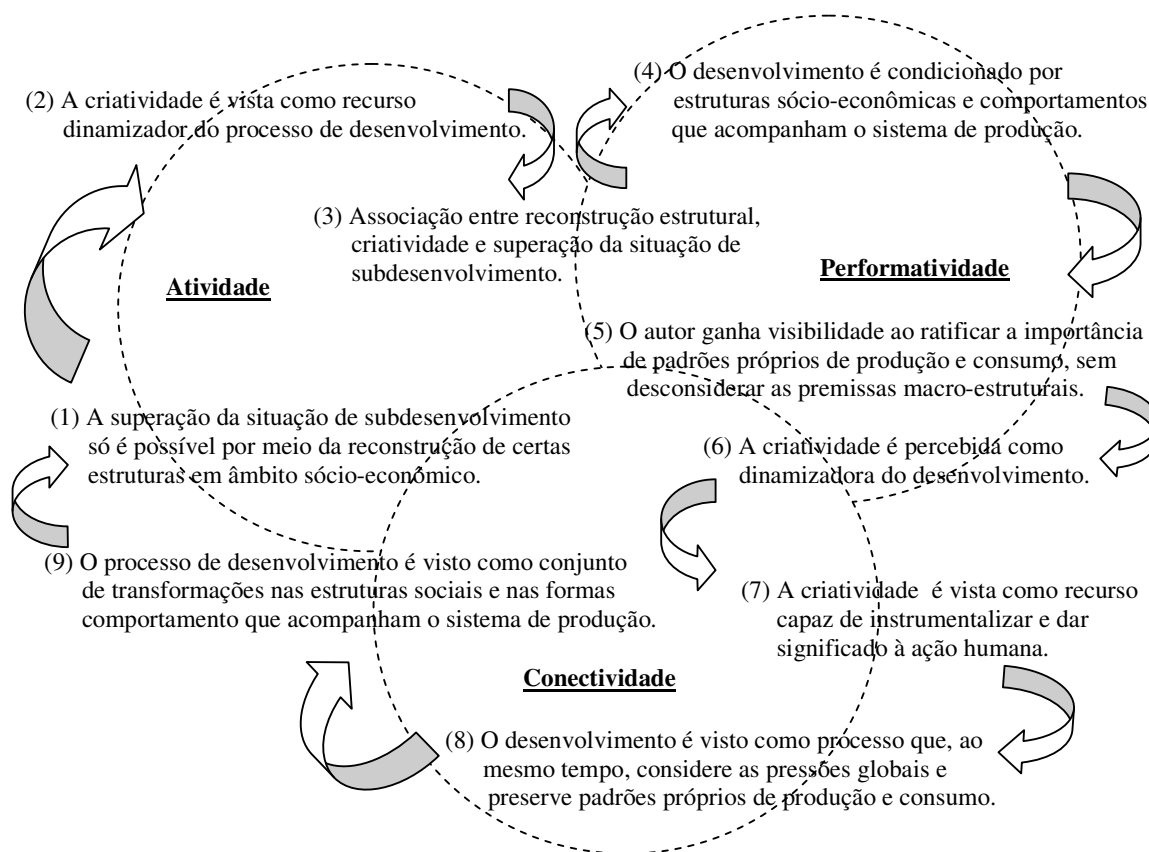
(2) A criatividade é vista como recurso dinamizador do processo de desenvolvimento.

(4) O desenvolvimento é condicionado por estruturas sócio-econômicas e comportamentos que acompanham o sistema de produção.

(3) Associação entre reconstrução estrutural, criatividade e superação da situação de subdesenvolvimento.

Atividade

Performatividade

(5) O autor ganha visibilidade ao ratificar a importância de padrões próprios de produção e consumo, sem desconsiderar as premissas macro-estruturais.

(1) A superação da situação de subdesenvolvimento só é possível por meio da reconstrução de certas estruturas em âmbito sócio-econômico.

(6) A criatividade é percebida como dinamizadora do desenvolvimento.

(9) O processo de desenvolvimento é visto como conjunto de transformações nas estruturas sociais e nas formas comportamento que acompanham o sistema de produção.

(7) A criatividade é vista como recurso capaz de instrumentalizar e dar significado à ação humana.

Conectividade

(8) O desenvolvimento é visto como processo que, ao mesmo tempo, considere as pressões globais e preserve padrões próprios de produção e consumo.